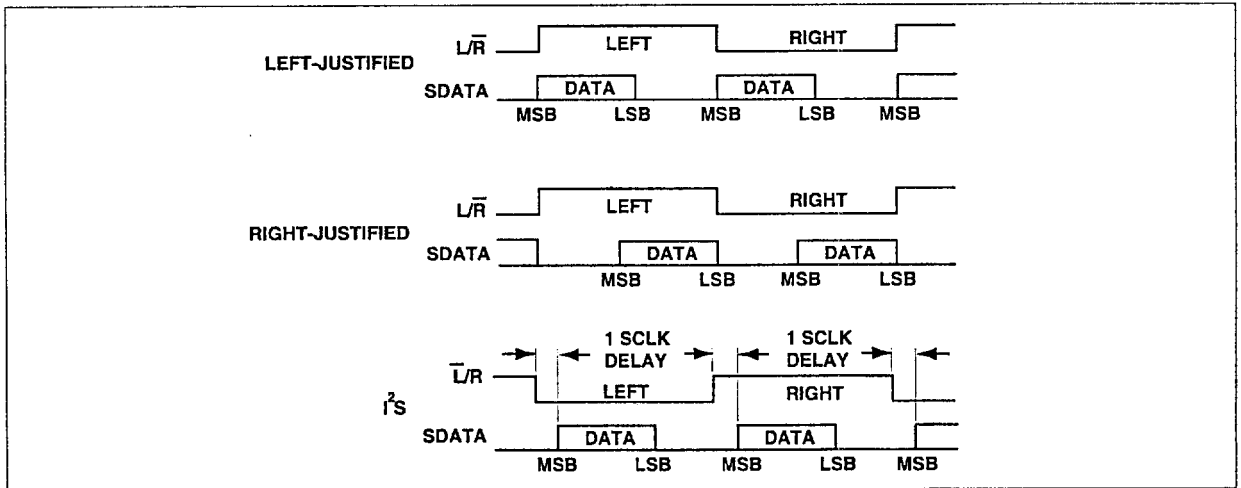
LEFT-JUSTIFIED

$L/\overline{R}$

LEFT

RIGHT

SDATA

DATA

DATA

MSB

LSB

MSB

LSB

MSB

RIGHT-JUSTIFIED

$L/\overline{R}$

LEFT

RIGHT

SDATA

DATA

DATA

MSB

LSB

MSB

LSB

$I^2S$

1 SCLK DELAY

1 SCLK DELAY

$\overline{L}/R$

LEFT

RIGHT

SDATA

DATA

DATA

MSB

LSB

MSB

LSB

MSB